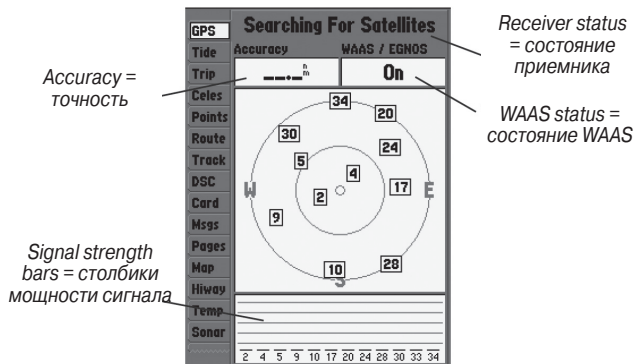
Receiver status = состояние приемника

Accuracy = точность

WAAS status = состояние WAAS

Signal strength bars = столбики мощности сигнала

GPS
Tide
Trip
Celes
Points
Route
Track
DSC
Card
Msgs
Pages
Map
Hiway
Temp
Sonar

Searching For Satellites
Accuracy
WAAS / EGNOS
—.— ft m
On

34
20
30
24
5
4
W
2
17
E
9
10
28
S

2 4 5 9 10 17 20 24 28 30 33 34